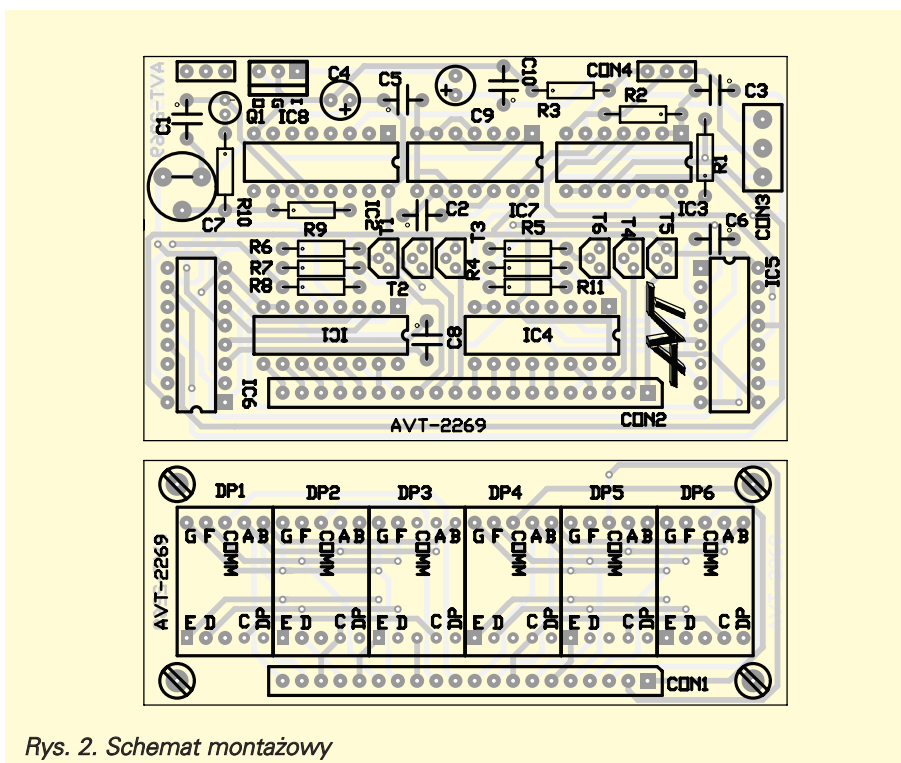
C1
Q1
IC8
C4
C5
C10
C9
R3
CON4
R2
C3
C7
R10
IC2
C2
IC7
R1
IC3
CON3
C6
R6
R7
R8
R9
T1
T2
T3
R4
R5
R11
T6
T4
T5
IC5
IC1
C8
IC4
IC6
AVT-2269
CON2

DP1
DP2
DP3
DP4
DP5
DP6
G F COMM A B
G F COMM A B
G F COMM A B
G F COMM A B
G F COMM A B
G F COMM A B
E D C DP
E D C DP
E D C DP
E D C DP
E D C DP
E D C DP
AVT-2269
CON1

Rys. 2. Schemat montażowy